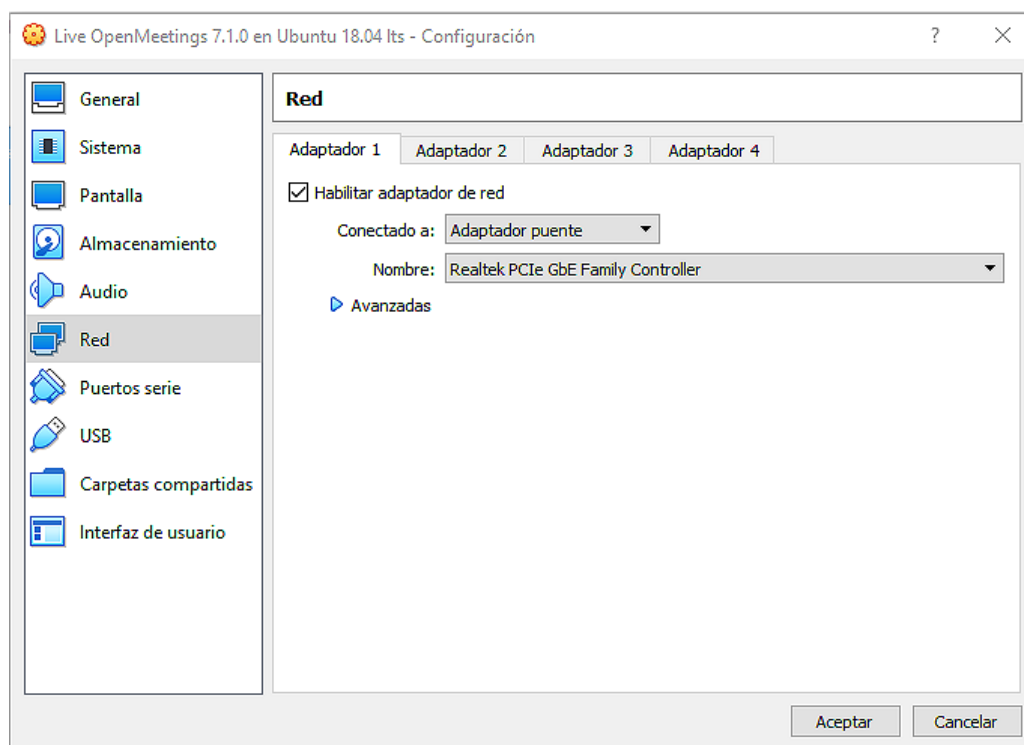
Live OpenMeetings 7.1.0 en Ubuntu 18.04 lts - Configuración

?

General
Sistema
Pantalla
Almacenamiento
Audio
Red
Puertos serie
USB
Carpetas compartidas
Interfaz de usuario

Red

Adaptador 1 | Adaptador 2 | Adaptador 3 | Adaptador 4

Habilitar adaptador de red

Conectado a: Adaptador puente

Nombre: Realtek PCIe GbE Family Controller

Avanzadas

Aceptar
Cancelar